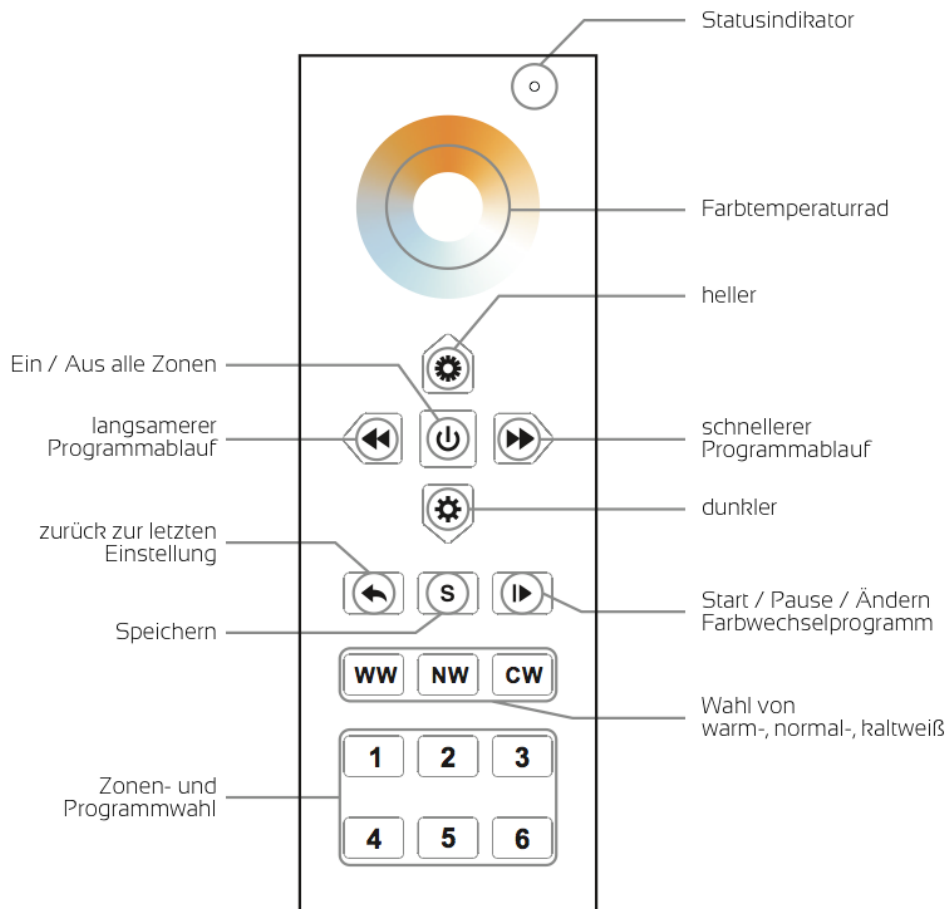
Statusindikator

Farbtemperaturrad

heller

Ein / Aus alle Zonen

langsamerer Programmablauf

schnellerer Programmablauf

dunkler

zurück zur letzten Einstellung

S

Start / Pause / Ändern Farbwechselprogramm

Speichern

WW NW CW

Wahl von warm-, normal-, kaltweiß

1 2 3

Zonen- und Programmwahl

4 5 6